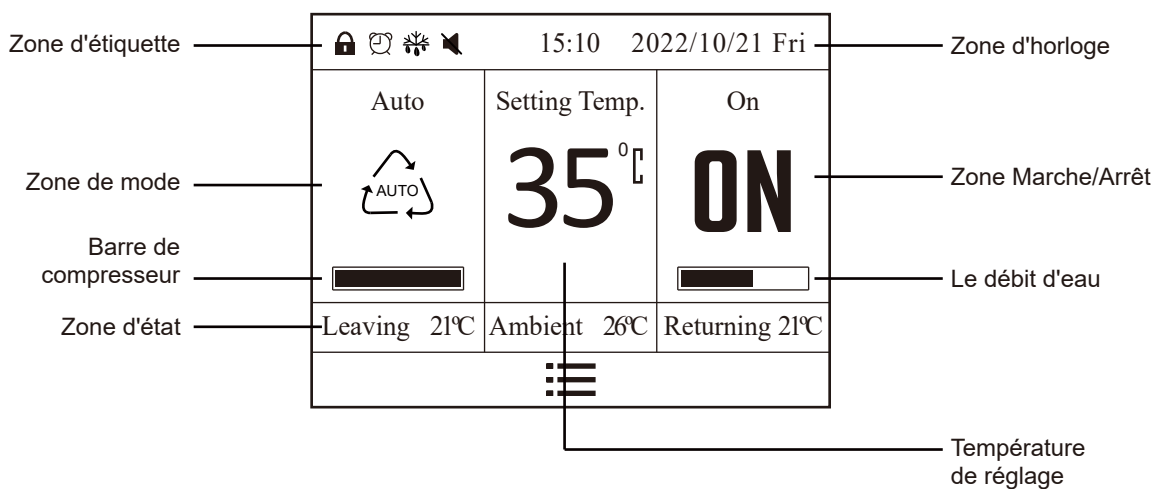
Zone d'étiquette

15:10 2022/10/21 Fri

Zone d'horloge

Auto

Setting Temp.

On

Zone de mode

AUTO

35 $^0$C

ON

Zone Marche/Arrêt

Barre de compresseur

Le débit d'eau

Zone d'état

Leaving 21℃

Ambient 26℃

Returning 21℃

Température de réglage